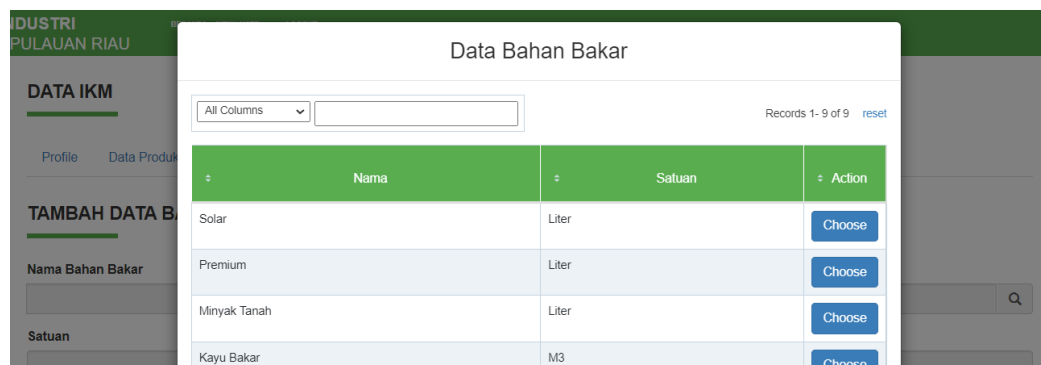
IDUSTRI
PULAUAN RIAU

DATA IKM

Profile Data Produk

TAMBAH DATA BA

Nama Bahan Bakar

Satuan

Data Bahan Bakar

All Columns

Records 1- 9 of 9 reset

| Nama | Satuan | Action |
|---|---|---|
| Solar | Liter | Choose |
| Premium | Liter | Choose |
| Minyak Tanah | Liter | Choose |
| Kayu Bakar | M3 | Choose |